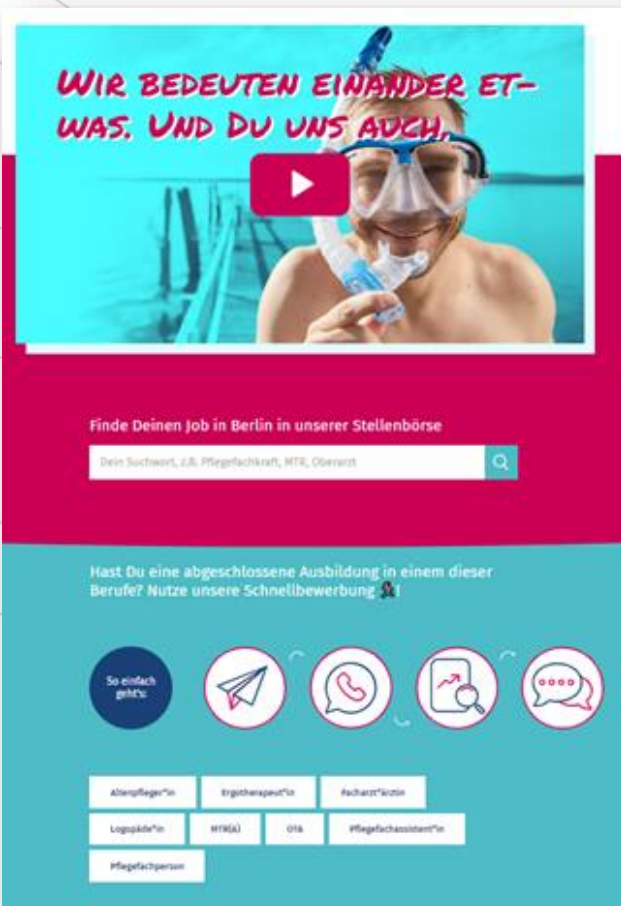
WIR BEDEUTEN EINANDER ETWAS. UND DU UNS AUCH.

Finde Deinen Job in Berlin in unserer Stellenbörse

Dein Suchwort, z.B. Pflegefachkraft, MTR, Oberarzt

Hast Du eine abgeschlossene Ausbildung in einem dieser Berufe? Nutze unsere Schnellbewerbung!

So einfach geht's:

Altenpfleger*in
Ergotherapeut*in
Facharzt*ärztin
Logopäde*in
MTR(A)
OTA
Pflegefachassistent*in
Pflegefachperson